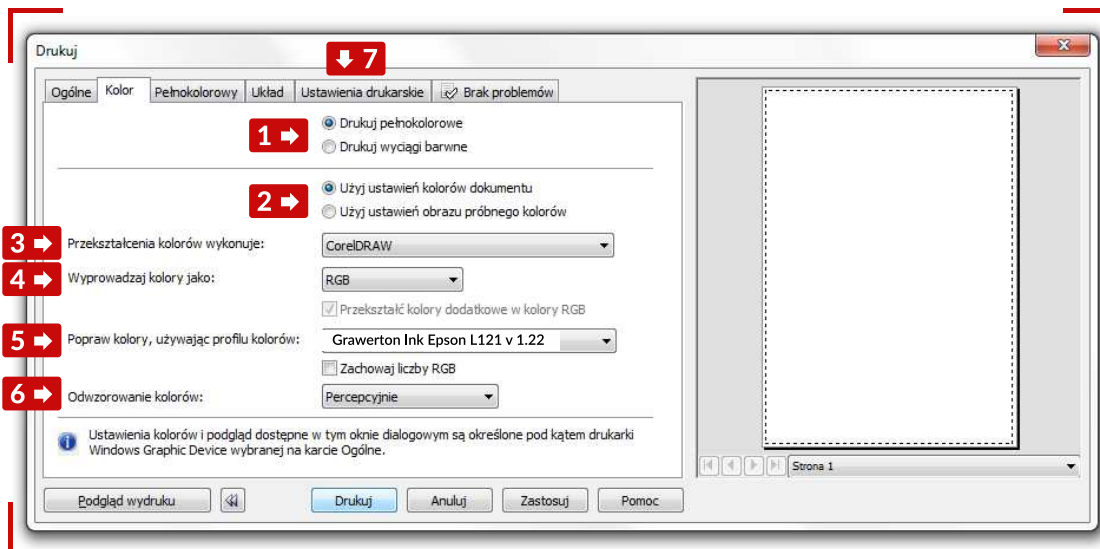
Drukuj

7

Ogólne | Kolor | Pełnokolorowy | Układ | Ustawienia drukarskie | Brak problemów

1 Drukuj pełnokolorowe
Drukuj wyciągi barwne

2 Użyj ustawień kolorów dokumentu
Użyj ustawień obrazu próbnego kolorów

3 Przekształcenia kolorów wykonuje: CorelDRAW

4 Wyprowadzaj kolory jako: RGB

Przekształć kolory dodatkowe w kolory RGB

5 Popraw kolory, używając profilu kolorów: Grawerton Ink Epson L121 v 1.22

Zachowaj liczby RGB

6 Odwzorowanie kolorów: Percepcyjnie

Ustawienia kolorów i podgląd dostępne w tym oknie dialogowym są określone pod kątem drukarki Windows Graphic Device wybranej na karcie Ogólne.

Strona 1

Podgląd wydruku | Drukuj | Anuluj | Zastosuj | Pomoc